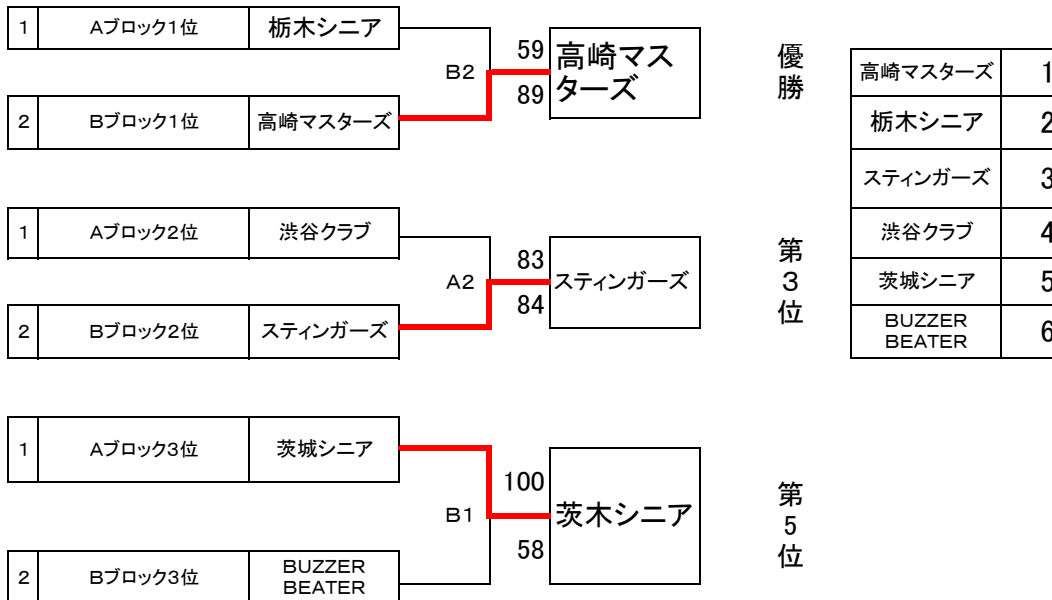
| 1 | Aブロック1位 | 栃木シニア |
|---|---|---|
| 2 | Bブロック1位 | 高崎マスターズ |

B2
59
89
高崎マスターズ

優勝

| 1 | Aブロック2位 | 渋谷クラブ |
|---|---|---|
| 2 | Bブロック2位 | スティンガーズ |

A2
83
84
スティンガーズ

第3位

| 1 | Aブロック3位 | 茨城シニア |
|---|---|---|
| 2 | Bブロック3位 | BUZZER BEATER |

B1
100
58
茨木シニア

第5位

| 高崎マスターズ | 1 |
|---|---|
| 栃木シニア | 2 |
| スティンガーズ | 3 |
| 渋谷クラブ | 4 |
| 茨城シニア | 5 |
| BUZZER BEATER | 6 |